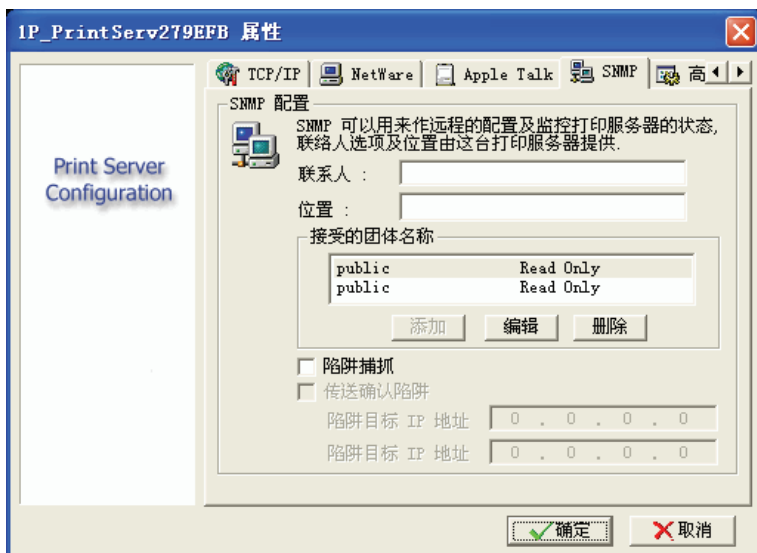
1P_PrintServ279EFB 属性

Print Server Configuration

TCP/IP | NetWare | Apple Talk | SNMP | 高

SNMP 配置

SNMP 可以用来作远程的配置及监控打印服务器的状态，联络人选项及位置由这台打印服务器提供.

联系人 :

位置 :

接受的团体名称

| | |
|---|---|
| public | Read Only |
| public | Read Only |

添加 编辑 删除

陷阱捕抓

传送确认陷阱

陷阱目标 IP 地址 0 . 0 . 0 . 0

陷阱目标 IP 地址 0 . 0 . 0 . 0

确定 取消